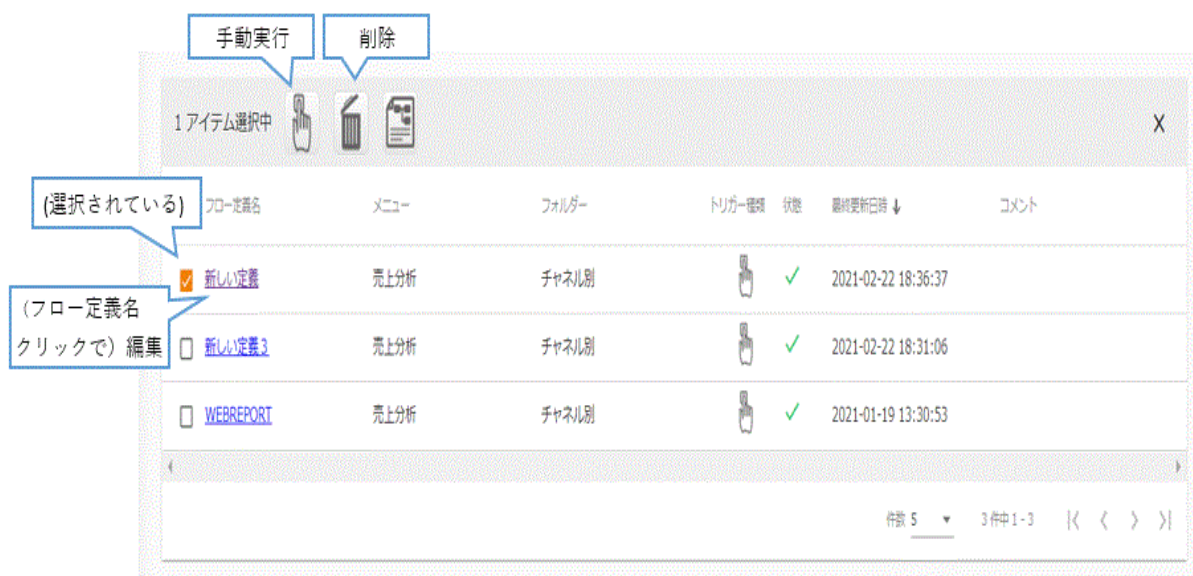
手動実行

削除

1 アイテム選択中

X

(選択されている)

（フロー定義名クリックで）編集

| フロー定義名 | メニュー | フォルダー | トリガー種類 | 状態 | 最終更新日時 ↓ | コメント |
|---|---|---|---|---|---|---|
| 新しい定義 | 売上分析 | チャネル別 | | ✓ | 2021-02-22 18:36:37 | |
| 新しい定義3 | 売上分析 | チャネル別 | | ✓ | 2021-02-22 18:31:06 | |
| WEBREPORT | 売上分析 | チャネル別 | | ✓ | 2021-01-19 13:30:53 | |

件数 5 ▼ 3 件中 1 - 3 |〈 〈 〉 〉|